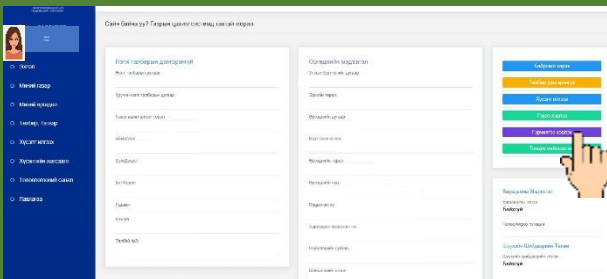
Сайн байна уу? Газрын цахим системд тавтай морил

Нүүр
Миний газар
Миний хүсэлт
Төлбөр, татвар
Хүсэлт илгээх
Хүсэлтийн жагсаалт
Төлөвлөлтийн санал
Гарах

Нэгж талбарын дэлгэрэнгүй

Оршин суугчийн мэдээлэл

Хүсэлт илгээх
Төлбөр, татвар
Хүсэлт илгээх
Газар олгох
Гэрчилгээ хэвлэх

Гэрээний мэдээлэл
Гэрээний дугаар

Гэрээ байгуулсан огноо

Нэгж талбарын дугаар